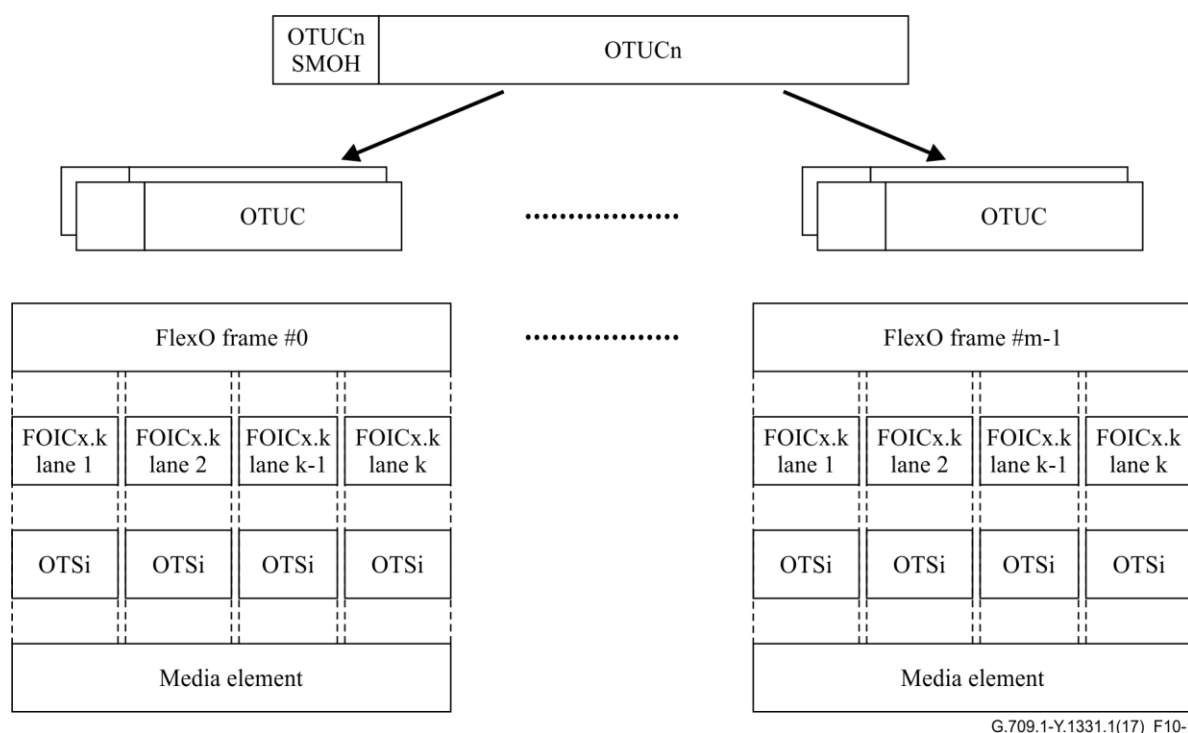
OTUCn SMOH

OTUCn

OTUC

........................

OTUC

FlexO frame #0

........................

FlexO frame #m-1

FOICx.k lane 1

FOICx.k lane 2

FOICx.k lane k-1

FOICx.k lane k

FOICx.k lane 1

FOICx.k lane 2

FOICx.k lane k-1

FOICx.k lane k

OTSi

OTSi

OTSi

OTSi

OTSi

OTSi

OTSi

OTSi

Media element

Media element

G.709.1-Y.1331.1(17)_F10-